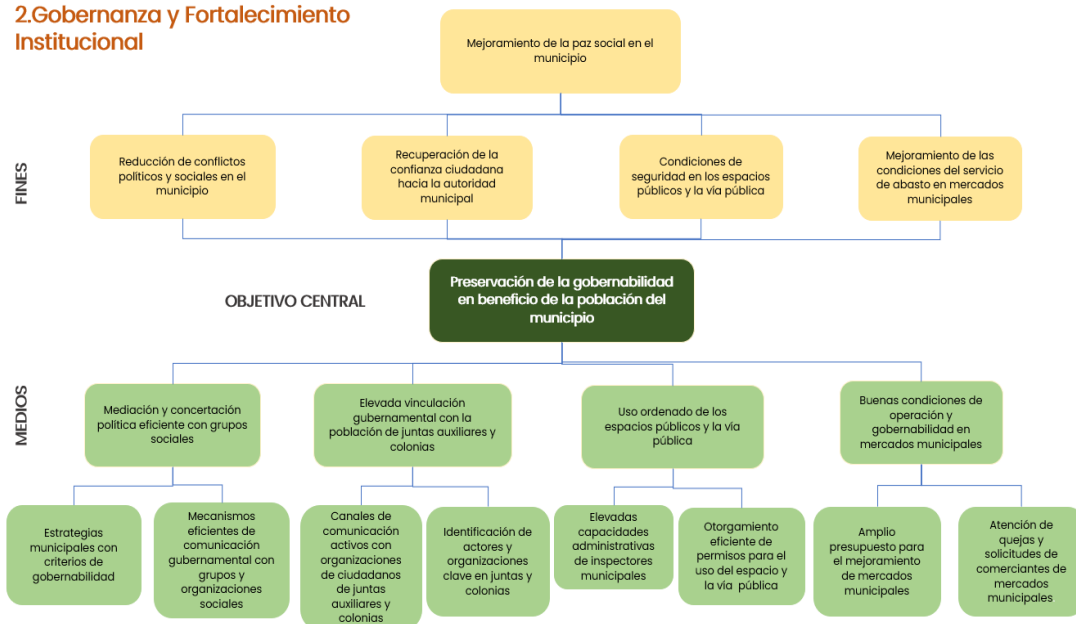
2.Gobernanza y Fortalecimiento Institucional

Mejoramiento de la paz social en el municipio

FINES

Reducción de conflictos políticos y sociales en el municipio

Recuperación de la confianza ciudadana hacia la autoridad municipal

Condiciones de seguridad en los espacios públicos y la vía pública

Mejoramiento de las condiciones del servicio de abasto en mercados municipales

OBJETIVO CENTRAL

Preservación de la gobernabilidad en beneficio de la población del municipio

MEDIOS

Mediación y concertación política eficiente con grupos sociales

Elevada vinculación gubernamental con la población de juntas auxiliares y colonias

Uso ordenado de los espacios públicos y la vía pública

Buenas condiciones de operación y gobernabilidad en mercados municipales

Estrategias municipales con criterios de gobernabilidad

Mecanismos eficientes de comunicación gubernamental con grupos y organizaciones sociales

Canales de comunicación activos con organizaciones de ciudadanos de juntas auxiliares y colonias

Identificación de actores y organizaciones clave en juntas y colonias

Elevadas capacidades administrativas de inspectores municipales

Otorgamiento eficiente de permisos para el uso del espacio y la vía pública

Amplio presupuesto para el mejoramiento de mercados municipales

Atención de quejas y solicitudes de comerciantes de mercados municipales